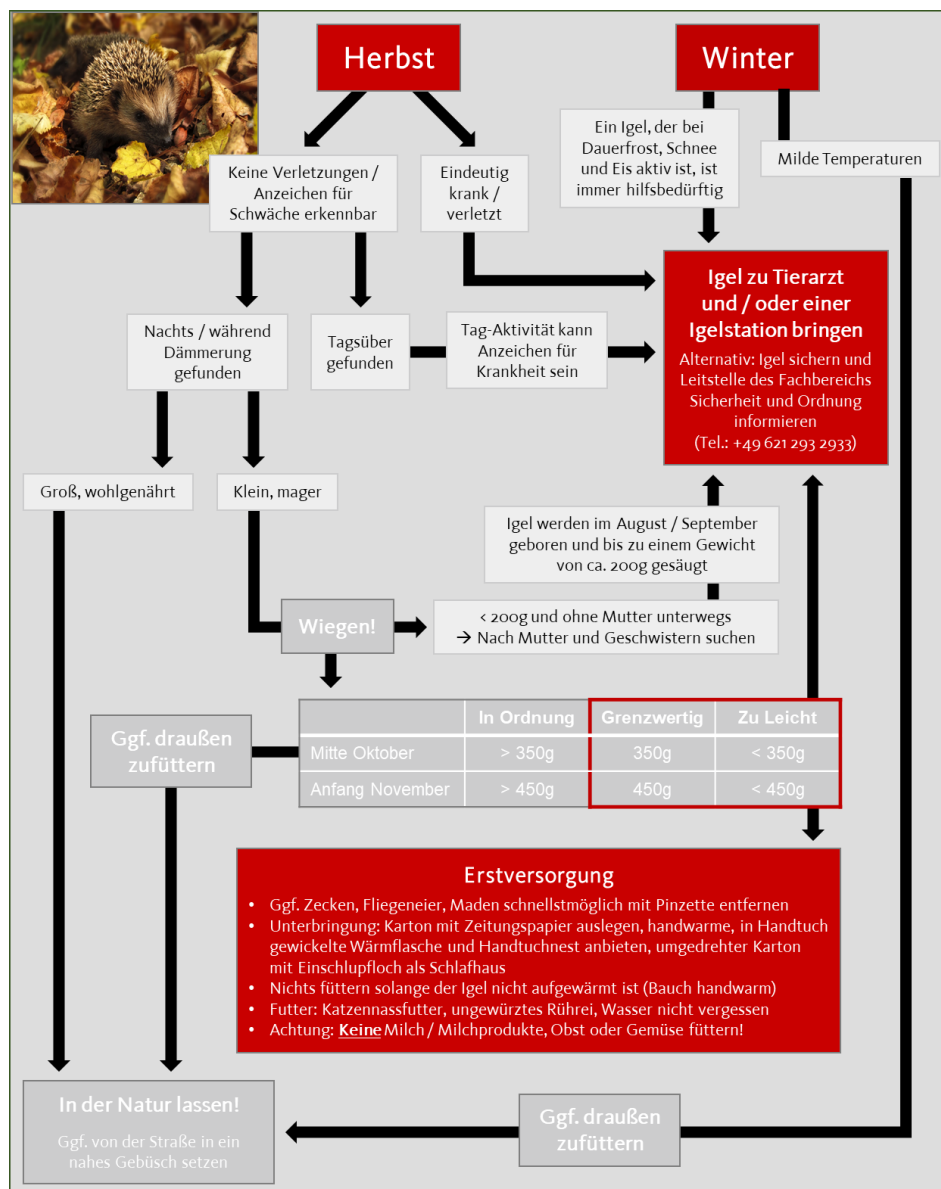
Herbst

Winter

Keine Verletzungen / Anzeichen für Schwäche erkennbar

Eindeutig krank / verletzt

Ein Igel, der bei Dauerfrost, Schnee und Eis aktiv ist, ist immer hilfsbedürftig

Milde Temperaturen

Igel zu Tierarzt und / oder einer Igelstation bringen
Alternativ: Igel sichern und Leitstelle des Fachbereichs Sicherheit und Ordnung informieren
(Tel.: +49 621 293 2933)

Nachts / während Dämmerung gefunden

Tagsüber gefunden

Tag-Aktivität kann Anzeichen für Krankheit sein

Groß, wohlgenährt

Klein, mager

Igel werden im August / September geboren und bis zu einem Gewicht von ca. 200g gesäugt

Wiegen!

< 200g und ohne Mutter unterwegs
→ Nach Mutter und Geschwistern suchen

Ggf. draußen zufüttern

| | In Ordnung | Grenzwertig | Zu Leicht |
|---|---|---|---|
| Mitte Oktober | > 350g | 350g | < 350g |
| Anfang November | > 450g | 450g | < 450g |

Erstversorgung
• Ggf. Zecken, Fliegeneier, Maden schnellstmöglich mit Pinzette entfernen
• Unterbringung: Karton mit Zeitungspapier auslegen, handwarme, in Handtuch gewickelte Wärmflasche und Handtuchnest anbieten, umgedrehter Karton mit Einschlupfloch als Schlafhaus
• Nichts füttern solange der Igel nicht aufgewärmt ist (Bauch handwarm)
• Futter: Katzennassfutter, ungewürztes Rührei, Wasser nicht vergessen
• Achtung: Keine Milch / Milchprodukte, Obst oder Gemüse füttern!

In der Natur lassen!
Ggf. von der Straße in ein nahes Gebüsch setzen

Ggf. draußen zufüttern